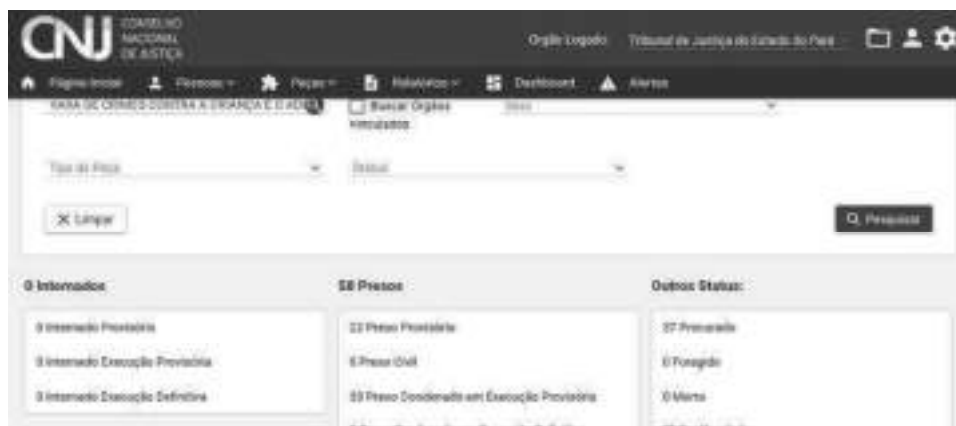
CNJ CONSELHO NACIONAL DE JUSTIÇA

Órgão Logado: Tribunal de Justiça do Estado do Pará

Página Inicial | Pessoas | Peças | Relatórios | Dashboard | Alertas

VARA DE CRIMES CONTRA A CRIANÇA E O ADOL

Buscar Órgãos vinculados

Sexo

Tipo de Peça

Status

Limpar

Pesquisar

0 Internados

0 Internado Provisório

0 Internado Execução Provisória

0 Internado Execução Definitiva

58 Presos

23 Preso Provisório

6 Preso Civil

59 Preso Condenado em Execução Provisória

Outros Status:

37 Procurado

0 Foragido

0 Morto